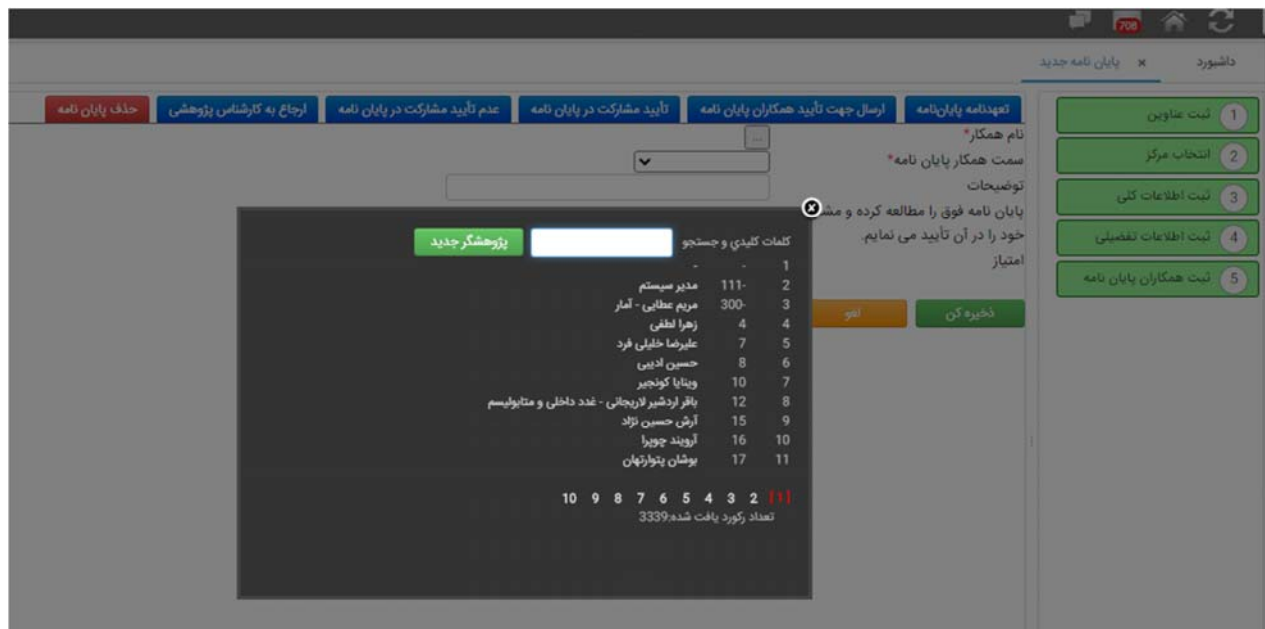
708

داشبورد
پایان نامه جدید ×

1 ثبت عناوین
2 انتخاب مرکز
3 ثبت اطلاعات کلی
4 ثبت اطلاعات تفصیلی
5 ثبت همکاران پایان نامه

تعهدنامه پایان‌نامه | ارسال جهت تأیید همکاران پایان نامه | تأیید مشارکت در پایان نامه | عدم تأیید مشارکت در پایان نامه | ارجاع به کارشناس پژوهشی | حذف پایان نامه

نام همکار*
سمت همکار پایان نامه*
توضیحات
پایان نامه فوق را مطالعه کرده و مش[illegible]
خود را در آن تأیید می نمایم.
امتیاز

ذخیره کن
لغو

کلمات کلیدی و جستجو
پژوهشگر جدید

| | | |
|---|---|---|
| 1 | - | - |
| 2 | 111- | مدیر سیستم |
| 3 | 300- | مریم عطایی - آمار |
| 4 | 4 | زهرا لطفی |
| 5 | 7 | علیرضا خلیلی فرد |
| 6 | 8 | حسین ادیبی |
| 7 | 10 | ویتایا کونجبر |
| 8 | 12 | باقر اردشیر لاریجانی - غدد داخلی و متابولیسم |
| 9 | 15 | آرش حسین نژاد |
| 10 | 16 | آروبند چوپرا |
| 11 | 17 | پوشان پتوارتهان |

[1] 2 3 4 5 6 7 8 9 10
تعداد رکورد یافت شده:3339